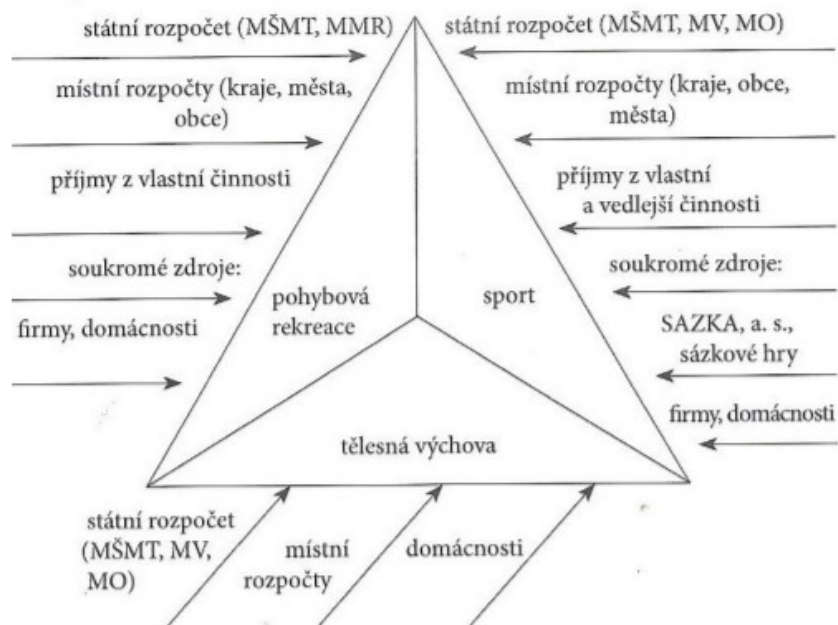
státní rozpočet (MŠMT, MMR)

místní rozpočty (kraje, města, obce)

příjmy z vlastní činnosti

soukromé zdroje:

firmy, domácnosti

státní rozpočet (MŠMT, MV, MO)

místní rozpočty (kraje, obce, města)

příjmy z vlastní a vedlejší činnosti

soukromé zdroje:

SAZKA, a. s., sázkové hry

firmy, domácnosti

pohybová rekreace

sport

tělesná výchova

státní rozpočet (MŠMT, MV, MO)

místní rozpočty

domácnosti